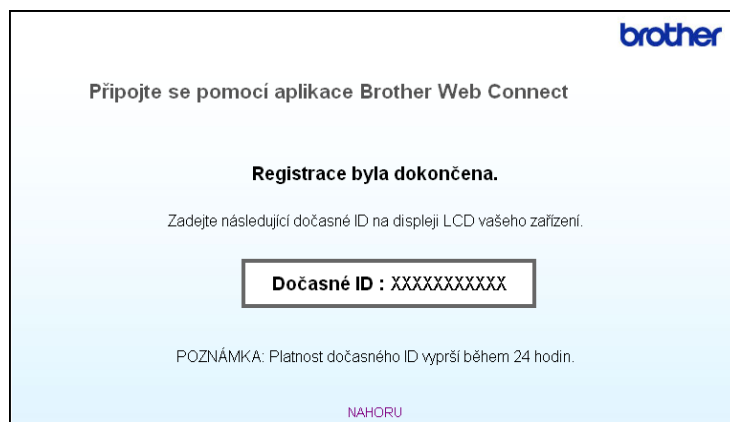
brother

Připojte se pomocí aplikace Brother Web Connect

Registrace byla dokončena.

Zadejte následující dočasné ID na displeji LCD vašeho zařízení.

Dočasné ID : XXXXXXXXXXX

POZNÁMKA: Platnost dočasného ID vyprší během 24 hodin.

NAHORU